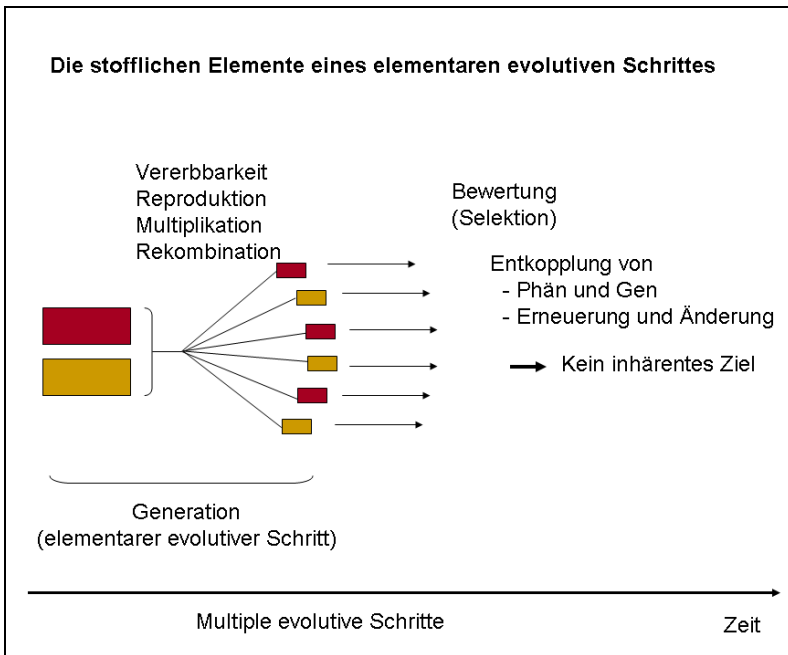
Die stofflichen Elemente eines elementaren evolutiven Schrittes

Vererbbarkeit
Reproduktion
Multiplikation
Rekombination

Bewertung
(Selektion)

Entkopplung von
- Phän und Gen
- Erneuerung und Änderung

Kein inhärentes Ziel

Generation
(elementarer evolutiver Schritt)

Multiple evolutive Schritte

Zeit